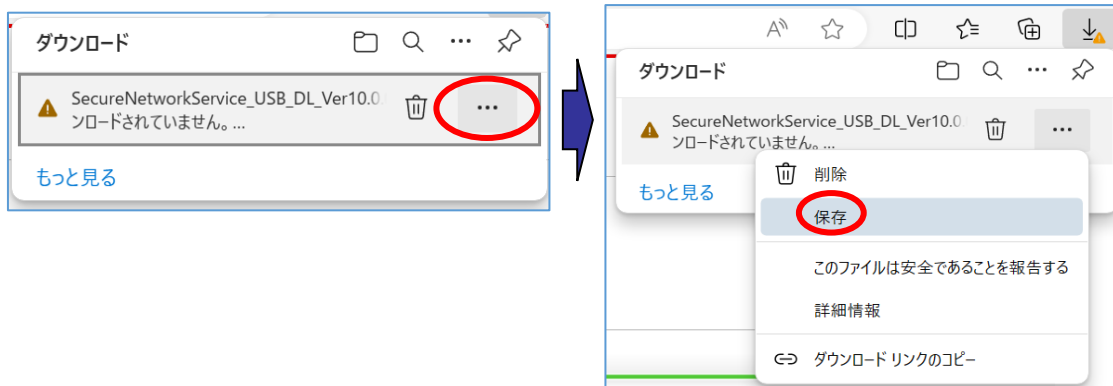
ダウンロード

SecureNetworkService_USB_DL_Ver10.0 ンロードされていません。...

...

もっと見る

ダウンロード

SecureNetworkService_USB_DL_Ver10.0 ンロードされていません。...

...

もっと見る

削除

保存

このファイルは安全であることを報告する

詳細情報

ダウンロード リンクのコピー